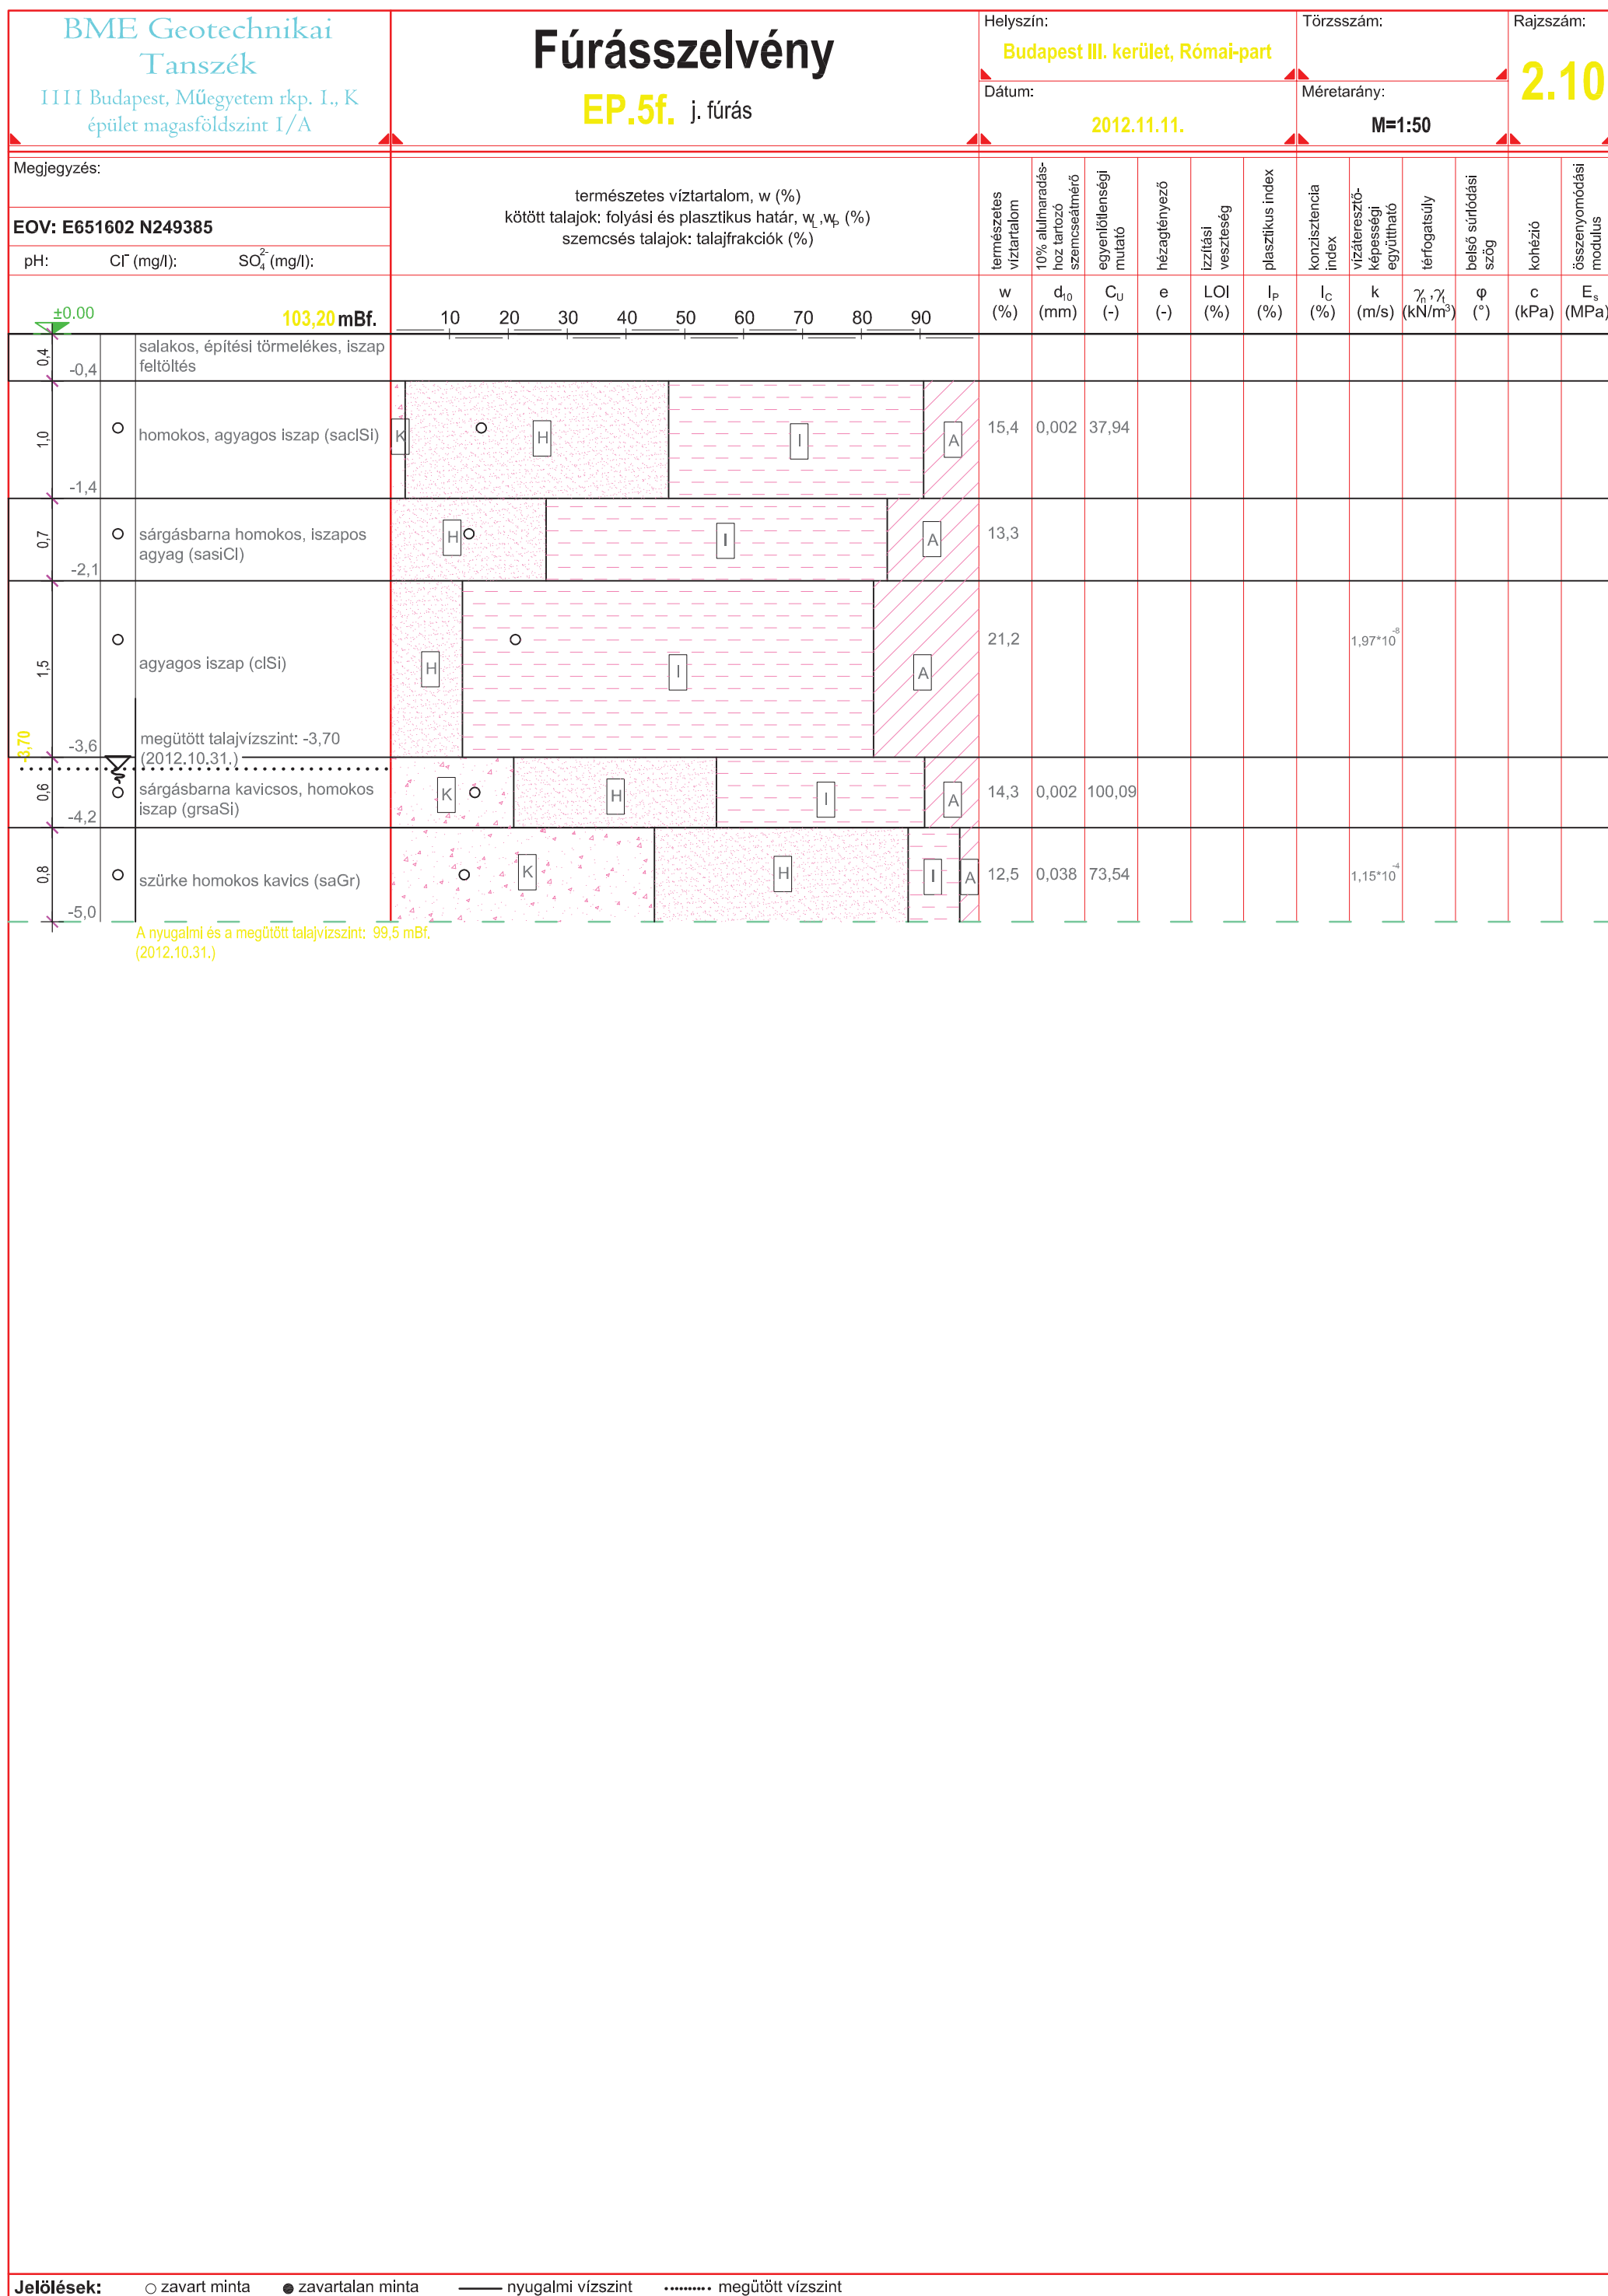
BME Geotechnikai Tanszék
1111 Budapest, Műegyetem rkp. 1., K épület magasföldszint 1/A

Fúrásszelvény
EP.5f. j. fúrás

Helyszín:
Budapest III. kerület, Római-part

Törzsszám:

Rajzszám:
2.10

Dátum:
2012.11.11.

Méretarány:
M=1:50

Megjegyzés:

EOV: E651602 N249385

pH: Cl⁻ (mg/l): $SO_4^{2-}$ (mg/l):

természetes víztartalom, w (%)
kötött talajok: folyási és plasztikus határ, $w_L$, $w_P$ (%)
szemcsés talajok: talajfrakciók (%)

| természetes víztartalom | 10% alulmaradáshoz tartozó szemcseátmérő | egyenlőtlenségi mutató | hézagtényező | izzítási veszteség | plasztikus index | konzisztencia index | vízáteresztő-képességi együttható | térfogatsúly | belső súrlódási szög | kohézió | összenyomódási modulus |
|---|---|---|---|---|---|---|---|---|---|---|---|
| w (%) | $d_{10}$ (mm) | $C_U$ (-) | e (-) | LOI (%) | $I_P$ (%) | $I_C$ (%) | k (m/s) | $\gamma_n$, $\gamma_t$ (kN/m³) | φ (°) | c (kPa) | $E_s$ (MPa) |
| 15,4 | 0,002 | 37,94 | | | | | | | | | |
| 13,3 | | | | | | | | | | | |
| 21,2 | | | | | | | $1,97*10^{-8}$ | | | | |
| 14,3 | 0,002 | 100,09 | | | | | | | | | |
| 12,5 | 0,038 | 73,54 | | | | | $1,15*10^{-4}$ | | | | |

±0.00
103,20 mBf.

10 20 30 40 50 60 70 80 90

0,4 -0,4 salakos, építési törmelékes, iszap feltöltés
1,0 -1,4 homokos, agyagos iszap (saclSi) K H I A
0,7 -2,1 sárgásbarna homokos, iszapos agyag (sasiCl) H I A
1,5 -3,6 agyagos iszap (clSi) H I A
megütött talajvízszint: -3,70 (2012.10.31.)
-3,70
0,6 -4,2 sárgásbarna kavicsos, homokos iszap (grsaSi) K H I A
0,8 -5,0 szürke homokos kavics (saGr) K H I A

A nyugalmi és a megütött talajvízszint: 99,5 mBf. (2012.10.31.)

Jelölések: zavart minta zavartalan minta nyugalmi vízszint megütött vízszint